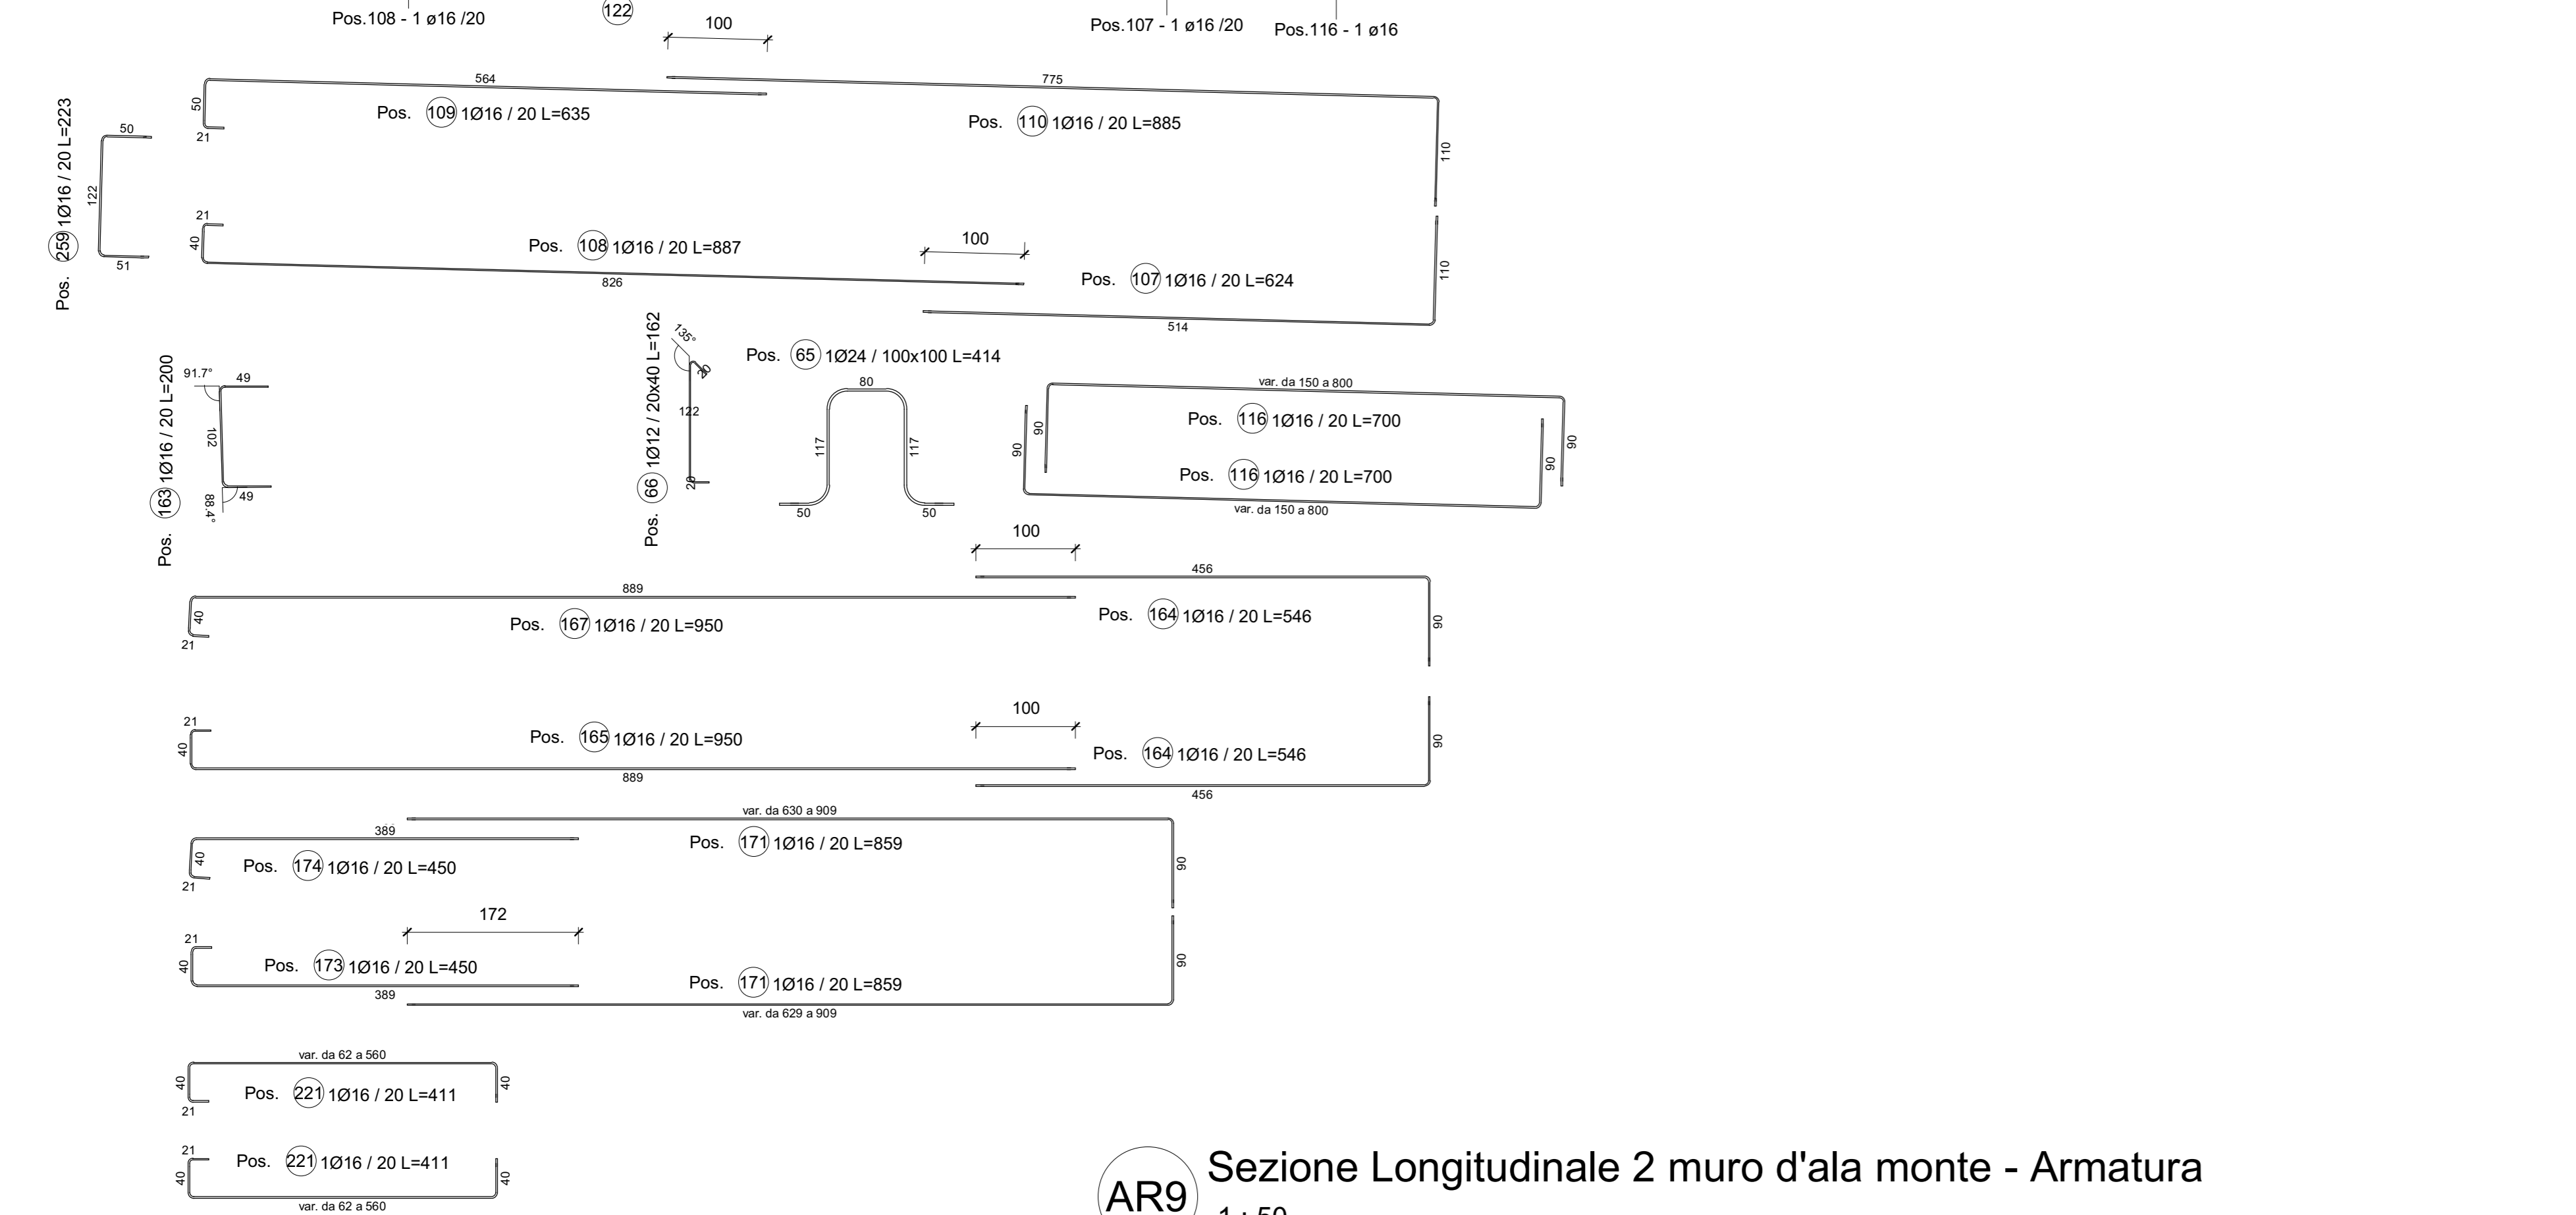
Pos.108 - 1 ø16 /20
122
100
Pos.107 - 1 ø16 /20
Pos.116 - 1 ø16

564
775
50
Pos. 109 1Ø16 / 20 L=635
Pos. 110 1Ø16 / 20 L=885
21
110
Pos. 259 1Ø16 / 20 L=223
50
122
51
21
40
Pos. 108 1Ø16 / 20 L=887
100
826
Pos. 107 1Ø16 / 20 L=624
110
514

Pos. 163 1Ø16 / 20 L=200
91.7°
49
102
49
88.4°
Pos. 66 1Ø12 / 20x40 L=162
135°
20
122
20
Pos. 65 1Ø24 / 100x100 L=414
80
117
117
50
50
var. da 150 a 800
Pos. 116 1Ø16 / 20 L=700
Pos. 116 1Ø16 / 20 L=700
90
90
90
90
var. da 150 a 800

100
456
889
Pos. 167 1Ø16 / 20 L=950
Pos. 164 1Ø16 / 20 L=546
40
21
90
100
21
40
Pos. 165 1Ø16 / 20 L=950
Pos. 164 1Ø16 / 20 L=546
90
889
456

var. da 630 a 909
389
Pos. 171 1Ø16 / 20 L=859
40
Pos. 174 1Ø16 / 20 L=450
21
90
172
21
40
Pos. 173 1Ø16 / 20 L=450
Pos. 171 1Ø16 / 20 L=859
90
389
var. da 629 a 909

var. da 62 a 560
40
Pos. 221 1Ø16 / 20 L=411
40
21
21
Pos. 221 1Ø16 / 20 L=411
40
40
var. da 62 a 560

AR9
Sezione Longitudinale 2 muro d'ala monte - Armatura
1 : 50